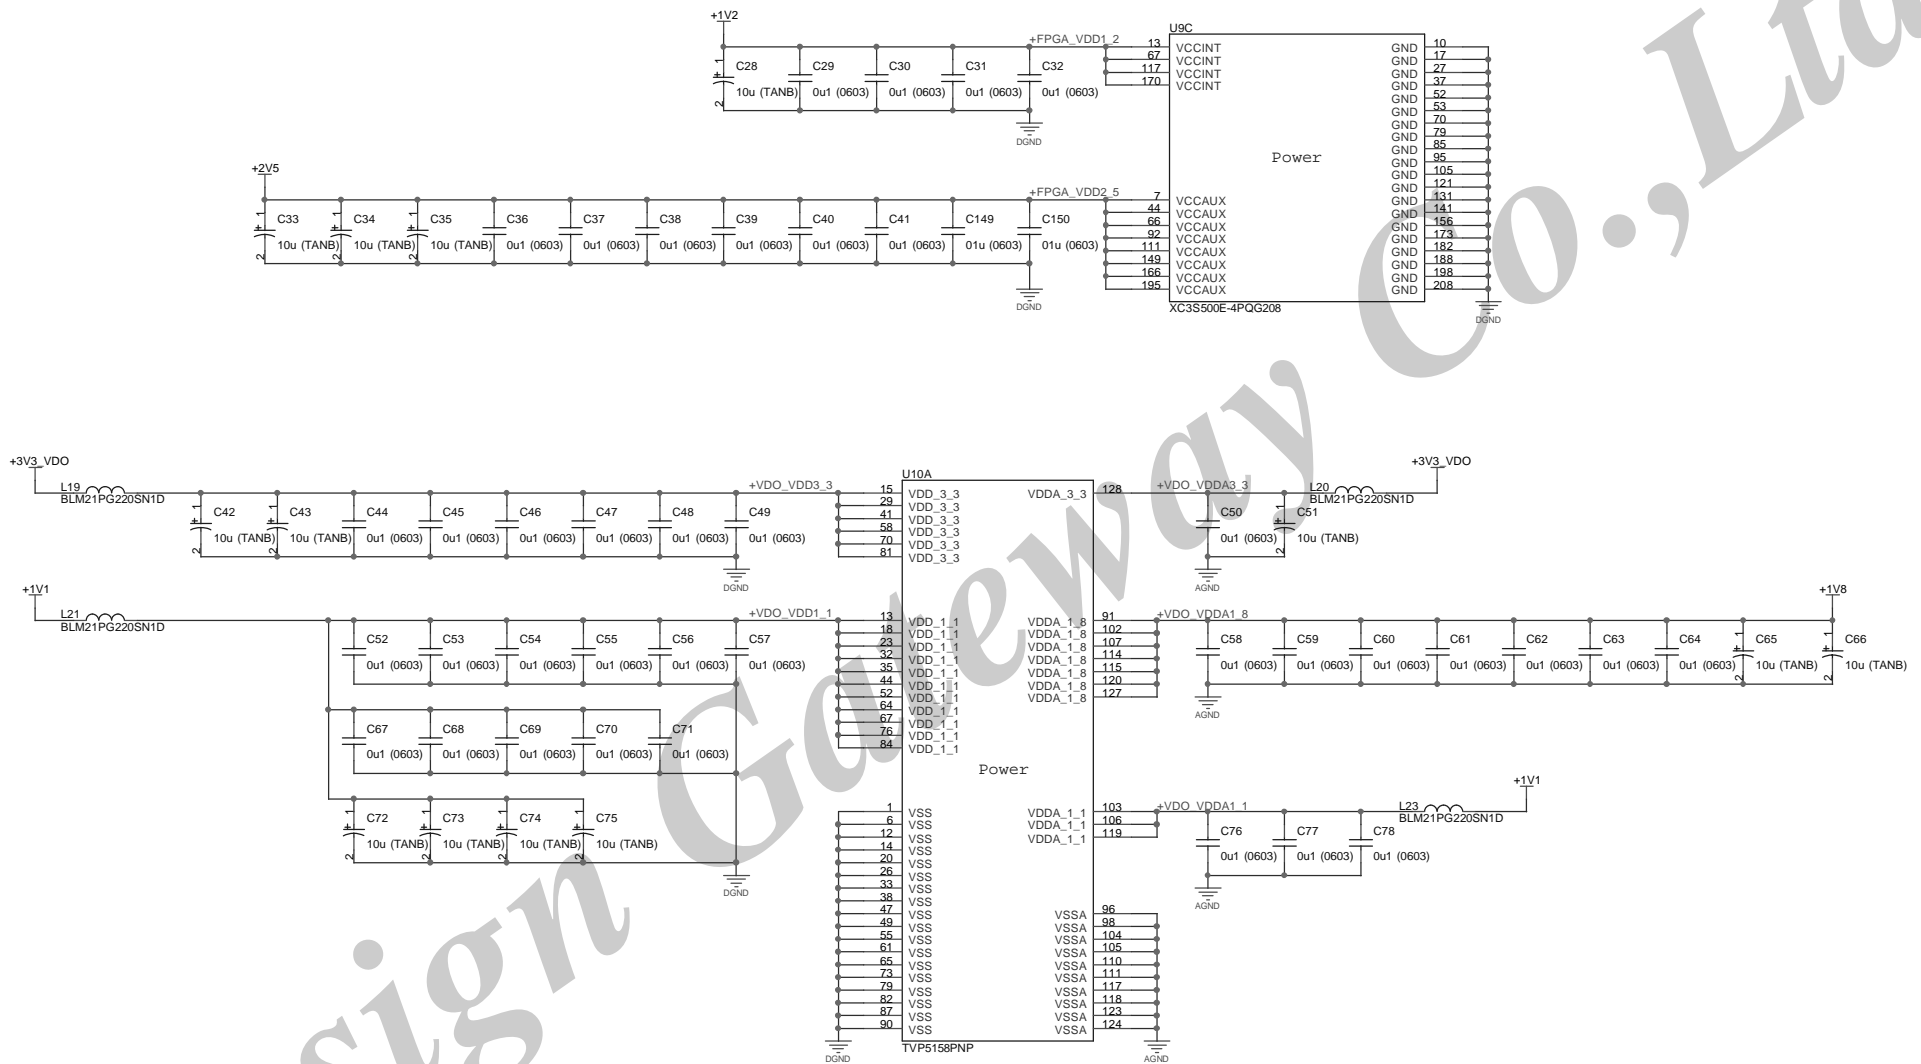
+1V2

C28 10u (TANB)
C29 0u1 (0603)
C30 0u1 (0603)
C31 0u1 (0603)
C32 0u1 (0603)

+FPGA_VDD1_2

DGND

U9C

13 VCCINT
67 VCCINT
117 VCCINT
170 VCCINT

Power

GND 10
GND 17
GND 27
GND 37
GND 52
GND 53
GND 70
GND 79
GND 85
GND 95
GND 105
GND 121
GND 131
GND 141
GND 156
GND 173
GND 182
GND 188
GND 198
GND 208

+2V5

C33 10u (TANB)
C34 10u (TANB)
C35 10u (TANB)
C36 0u1 (0603)
C37 0u1 (0603)
C38 0u1 (0603)
C39 0u1 (0603)
C40 0u1 (0603)
C41 0u1 (0603)
C149 01u (0603)
C150 01u (0603)

+FPGA_VDD2_5

DGND

7 VCCAUX
44 VCCAUX
66 VCCAUX
92 VCCAUX
111 VCCAUX
149 VCCAUX
166 VCCAUX
195 VCCAUX

XC3S500E-4PQG208

DGND

+3V3_VDO

L19 BLM21PG220SN1D

C42 10u (TANB)
C43 10u (TANB)
C44 0u1 (0603)
C45 0u1 (0603)
C46 0u1 (0603)
C47 0u1 (0603)
C48 0u1 (0603)
C49 0u1 (0603)

+VDO_VDD3_3

DGND

U10A

15 VDD_3_3
29 VDD_3_3
41 VDD_3_3
58 VDD_3_3
70 VDD_3_3
81 VDD_3_3

VDDA_3_3 128

+VDO_VDDA3_3

C50 0u1 (0603)
C51 10u (TANB)

AGND

L20 BLM21PG220SN1D

+3V3_VDO

+1V1

L21 BLM21PG220SN1D

C52 0u1 (0603)
C53 0u1 (0603)
C54 0u1 (0603)
C55 0u1 (0603)
C56 0u1 (0603)
C57 0u1 (0603)

+VDO_VDD1_1

13 VDD_1_1
18 VDD_1_1
23 VDD_1_1
32 VDD_1_1
35 VDD_1_1
44 VDD_1_1
52 VDD_1_1
64 VDD_1_1
67 VDD_1_1
76 VDD_1_1
84 VDD_1_1

VDDA_1_8 91
VDDA_1_8 102
VDDA_1_8 107
VDDA_1_8 114
VDDA_1_8 115
VDDA_1_8 120
VDDA_1_8 127

+VDO_VDDA1_8

C58 0u1 (0603)
C59 0u1 (0603)
C60 0u1 (0603)
C61 0u1 (0603)
C62 0u1 (0603)
C63 0u1 (0603)
C64 0u1 (0603)
C65 10u (TANB)
C66 10u (TANB)

+1V8

AGND

C67 0u1 (0603)
C68 0u1 (0603)
C69 0u1 (0603)
C70 0u1 (0603)
C71 0u1 (0603)

Power

+1V1

C72 10u (TANB)
C73 10u (TANB)
C74 10u (TANB)
C75 10u (TANB)

DGND

1 VSS
6 VSS
12 VSS
14 VSS
20 VSS
26 VSS
33 VSS
38 VSS
47 VSS
49 VSS
55 VSS
61 VSS
65 VSS
73 VSS
79 VSS
82 VSS
87 VSS
90 VSS

VDDA_1_1 103
VDDA_1_1 106
VDDA_1_1 119

+VDO_VDDA1_1

L23 BLM21PG220SN1D

C76 0u1 (0603)
C77 0u1 (0603)
C78 0u1 (0603)

AGND

VSSA 96
VSSA 98
VSSA 104
VSSA 105
VSSA 110
VSSA 111
VSSA 117
VSSA 118
VSSA 123
VSSA 124

DGND

TVP5158PNP

AGND

Design Gateway Co.,Ltd